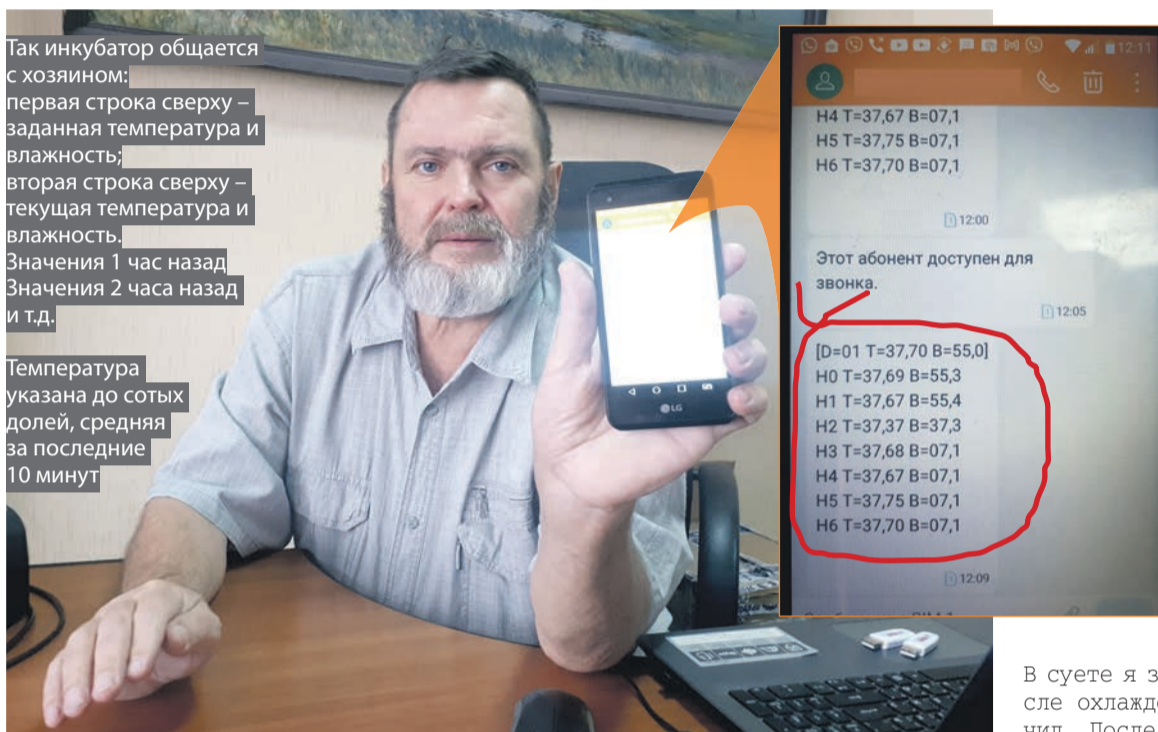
Так инкубатор общается с хозяином:
первая строка сверху – заданная температура и влажность;
вторая строка сверху – текущая температура и влажность.
Значения 1 час назад
Значения 2 часа назад
и т.д.

Температура указана до сотых долей, средняя за последние 10 минут

12:11

Н4 Т=37,67 В=07,1
Н5 Т=37,75 В=07,1
Н6 Т=37,70 В=07,1

12:00

Этот абонент доступен для звонка.

12:05

[D=01 T=37,70 B=55,0]
H0 T=37,69 B=55,3
H1 T=37,67 B=55,4
H2 T=37,37 B=37,3
H3 T=37,68 B=07,1
H4 T=37,67 B=07,1
H5 T=37,75 B=07,1
H6 T=37,70 B=07,1

12:09

LG

В суете я з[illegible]
сле охлажд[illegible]
чил. После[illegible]